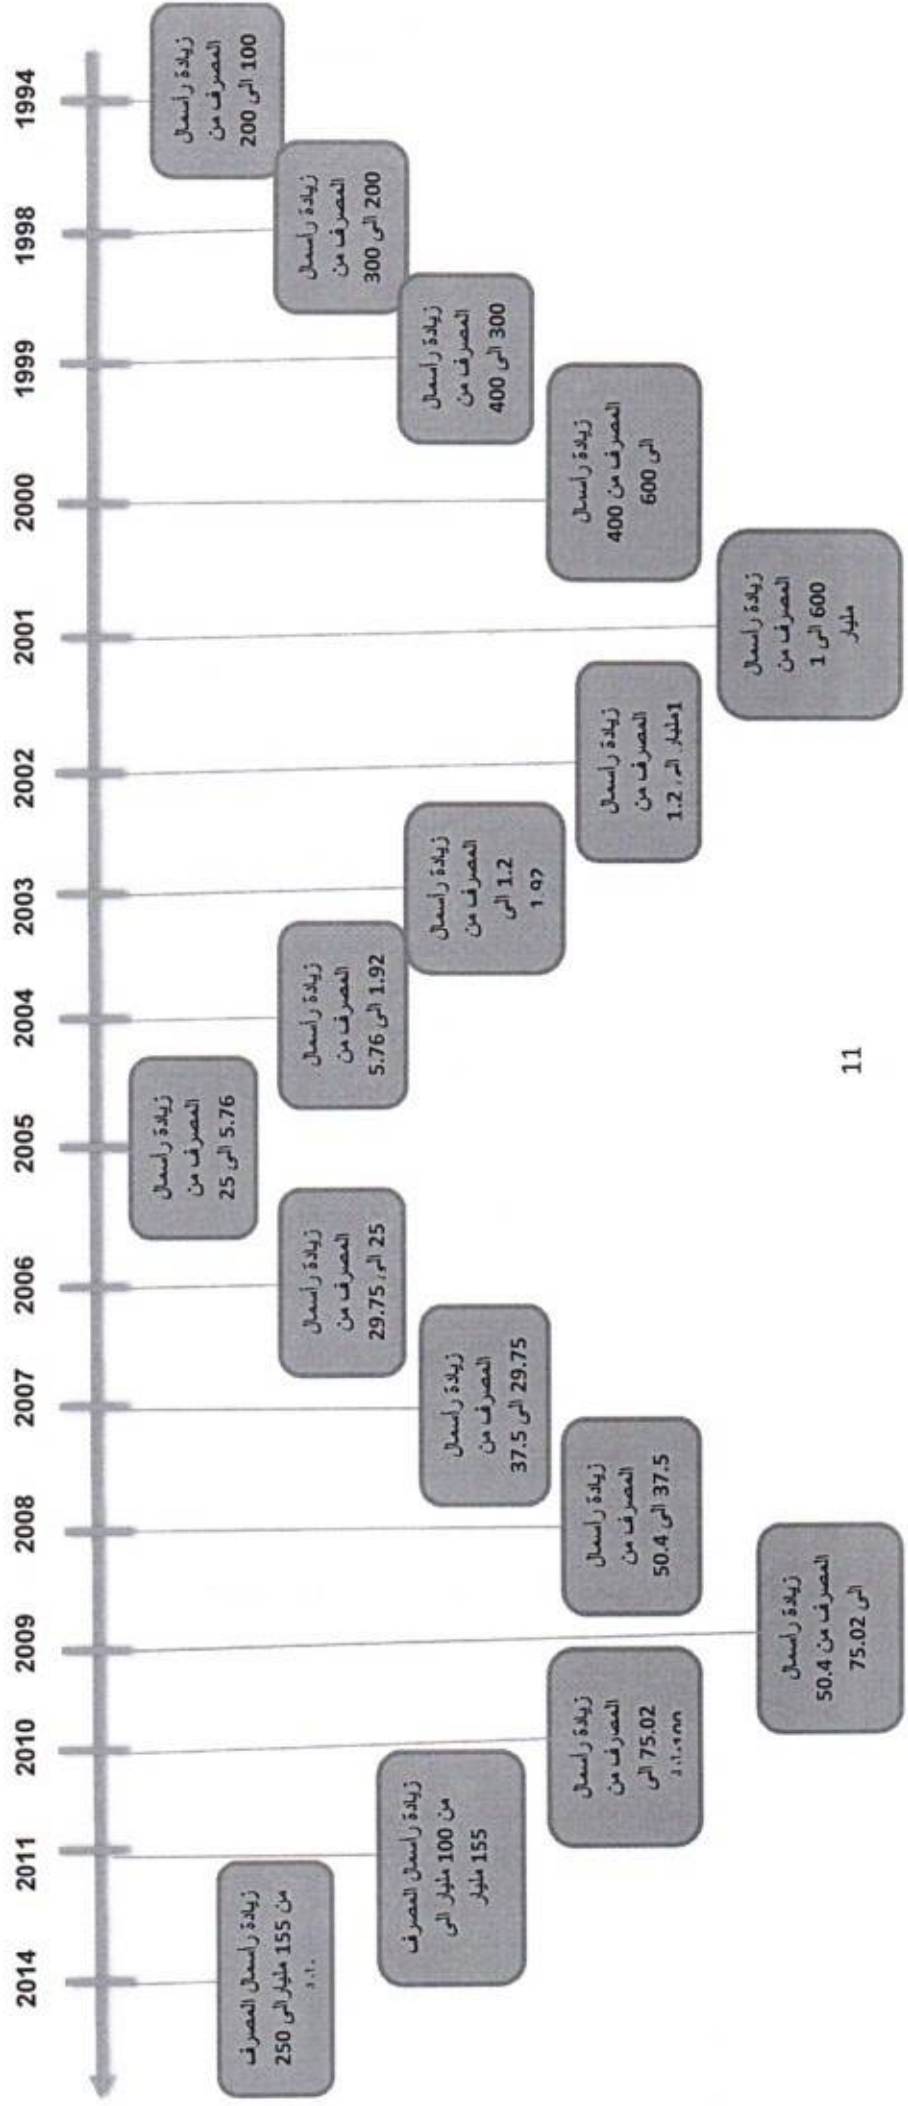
1994
زيادة راسمال المصرف من 100 الى 200

1998
زيادة راسمال المصرف من 200 الى 300

1999
زيادة راسمال المصرف من 300 الى 400

2000
زيادة راسمال المصرف من 400 الى 600

2001
زيادة راسمال المصرف من 600 الى 1 مليار

2002
زيادة راسمال المصرف من 1مليار الى 1.2

2003
زيادة راسمال المصرف من 1.2 الى 1.92

2004
زيادة راسمال المصرف من 1.92 الى 5.76

2005
زيادة راسمال المصرف من 5.76 الى 25

2006
زيادة راسمال المصرف من 25 الى 29.75

2007
زيادة راسمال المصرف من 29.75 الى 37.5

2008
زيادة راسمال المصرف من 37.5 الى 50.4

2009
زيادة راسمال المصرف من 50.4 الى 75.02

2010
زيادة راسمال المصرف من 75.02 الى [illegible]

2011
زيادة راسمال المصرف من 100 مليار الى 155 مليار

2014
زيادة راسمال المصرف من 155 مليار الى 250 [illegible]

11